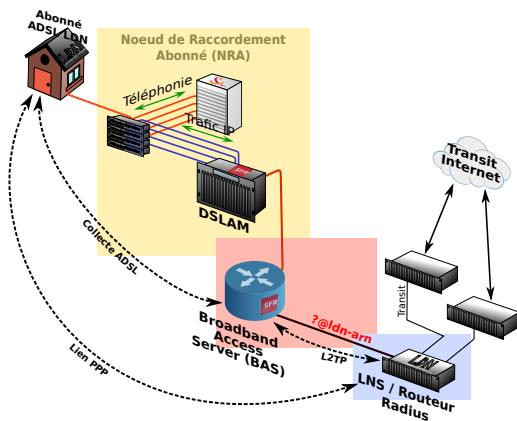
Abonné ADSL LDN

Noeud de Raccordement Abonné (NRA)

Téléphonie

Trafic IP

DSLAM

Transit Internet

Collecte ADSL

Broadband Access Server (BAS)

?@ldn-arn

L2TP

Transit

Lien PPP

LNS / Routeur Radius